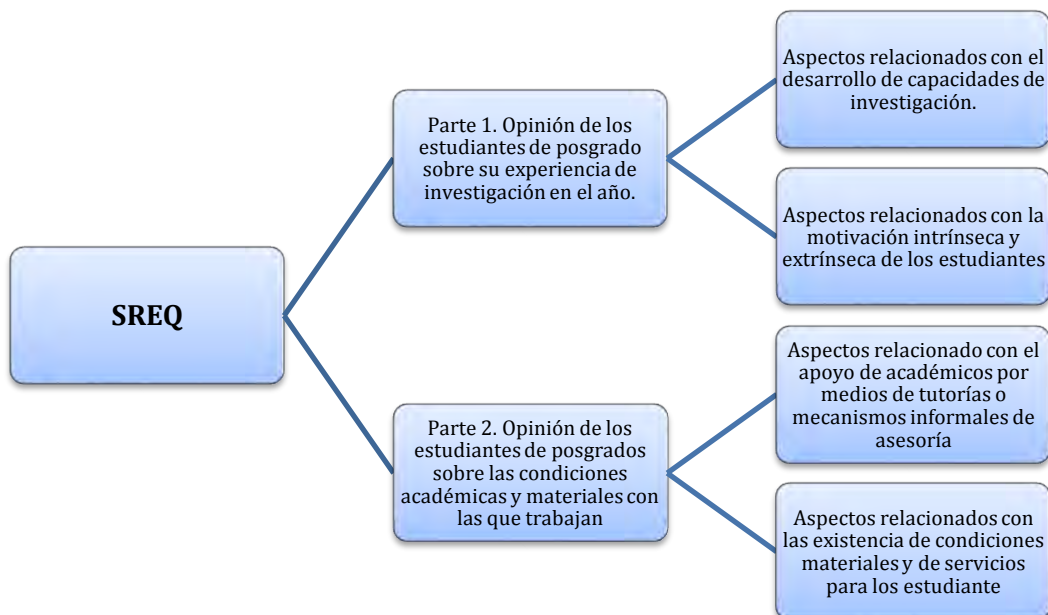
SREQ

Parte 1. Opinión de los estudiantes de posgrado sobre su experiencia de investigación en el año.

Aspectos relacionados con el desarrollo de capacidades de investigación.

Aspectos relacionados con la motivación intrínseca y extrínseca de los estudiantes

Parte 2. Opinión de los estudiantes de posgrados sobre las condiciones académicas y materiales con las que trabajan

Aspectos relacionado con el apoyo de académicos por medios de tutorías o mecanismos informales de asesoría

Aspectos relacionados con las existencia de condiciones materiales y de servicios para los estudiante